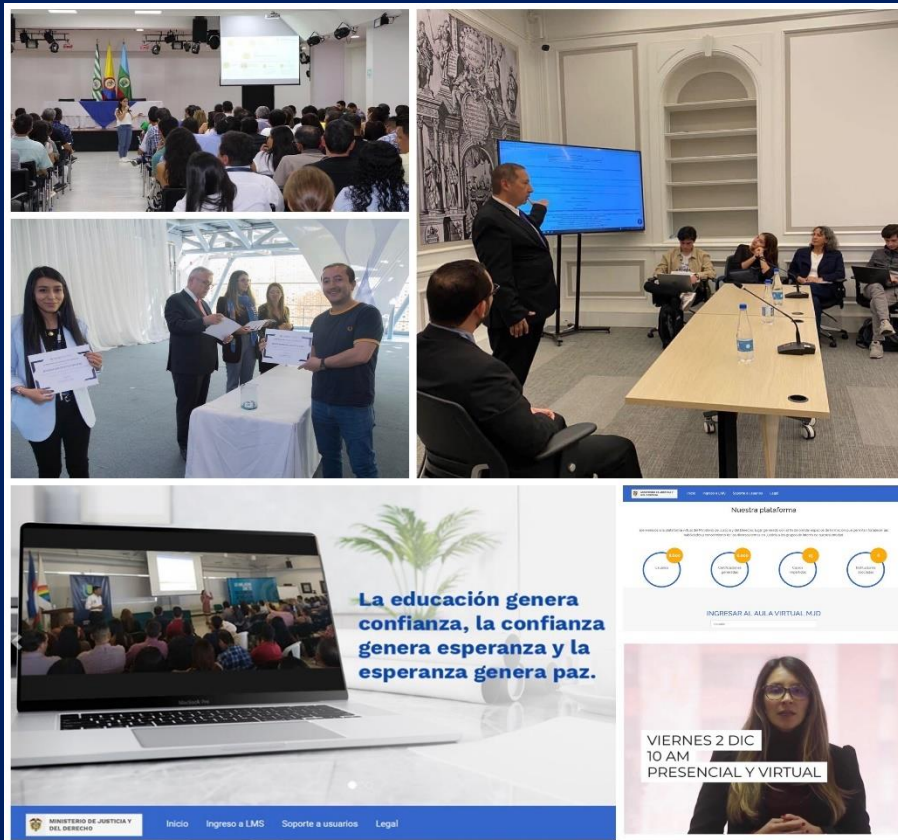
La educación genera confianza, la confianza genera esperanza y la esperanza genera paz.

Nuestra plataforma

INGRESAR AL AULA VIRTUAL MJD

VIERNES 2 DIC
10 AM
PRESENCIAL Y VIRTUAL

MINISTERIO DE JUSTICIA Y DEL DERECHO
Inicio Ingreso a LMS Soporte a usuarios Legal